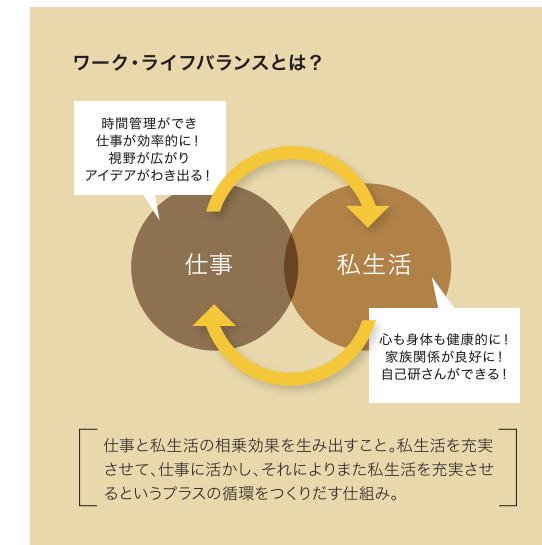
ワーク・ライフバランスとは？

時間管理ができ
仕事が効率的に！
視野が広がり
アイデアがわき出る！

仕事

私生活

心も身体も健康的に！
家族関係が良好に！
自己研さんができる！

仕事と私生活の相乗効果を生み出すこと。私生活を充実させて、仕事に活かし、それによりまた私生活を充実させるというプラスの循環をつくりだす仕組み。